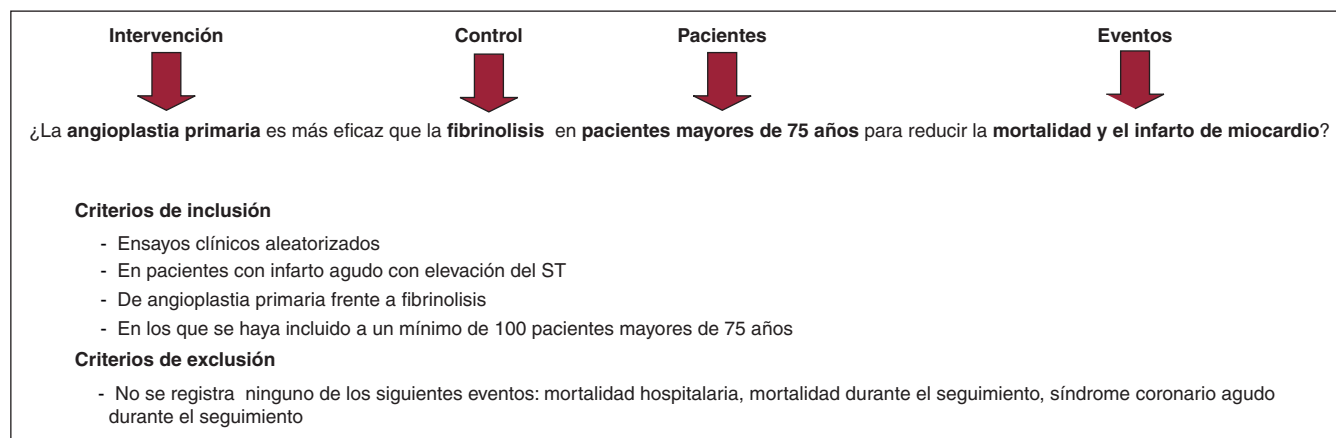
**Intervención** **Control** **Pacientes** **Eventos**

¿La **angioplastia primaria** es más eficaz que la **fibrinolisis** en **pacientes mayores de 75 años** para reducir la **mortalidad y el infarto de miocardio**?

**Criterios de inclusión**

- Ensayos clínicos aleatorizados
- En pacientes con infarto agudo con elevación del ST
- De angioplastia primaria frente a fibrinolisis
- En los que se haya incluido a un mínimo de 100 pacientes mayores de 75 años

**Criterios de exclusión**

- No se registra ninguno de los siguientes eventos: mortalidad hospitalaria, mortalidad durante el seguimiento, síndrome coronario agudo durante el seguimiento